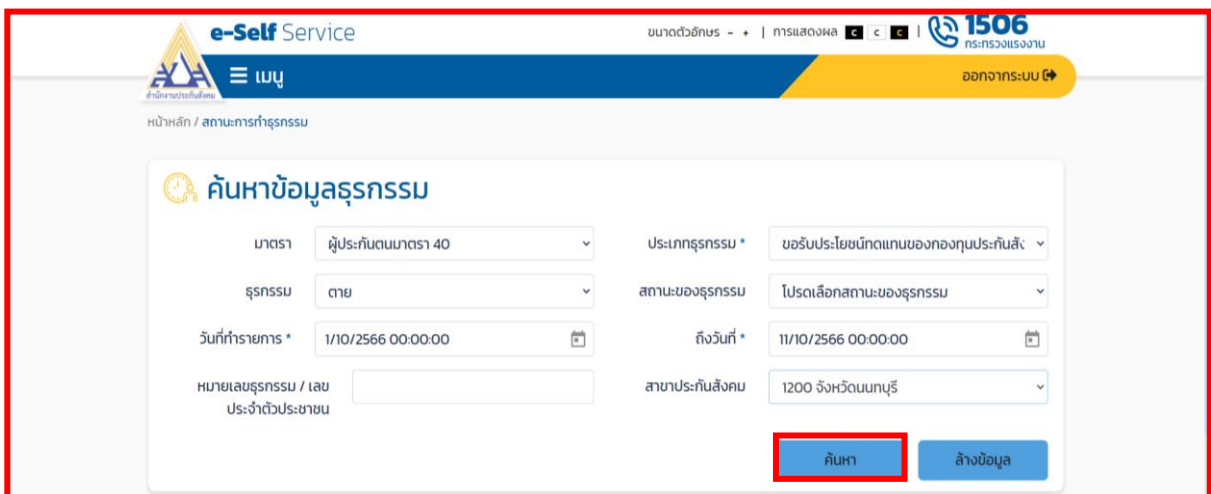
e-Self Service

ขนาดตัวอักษร - + | การแสดงผล C C C | 1506 กระทรวงแรงงาน

สำนักงานประกันสังคม

≡ เมนู

ออกจากระบบ

หน้าหลัก / สถานะการทำธุรกรรม

ค้นหาข้อมูลธุรกรรม

มาตรา ผู้ประกันตนมาตรา 40

ประเภทธุรกรรม * ขอรับประโยชน์ทดแทนของกองทุนประกันสั

ธุรกรรม ตาย

สถานะของธุรกรรม โปรดเลือกสถานะของธุรกรรม

วันที่ทำรายการ * 1/10/2566 00:00:00

ถึงวันที่ * 11/10/2566 00:00:00

หมายเลขธุรกรรม / เลขประจำตัวประชาชน

สาขาประกันสังคม 1200 จังหวัดนนทบุรี

ค้นหา

ล้างข้อมูล